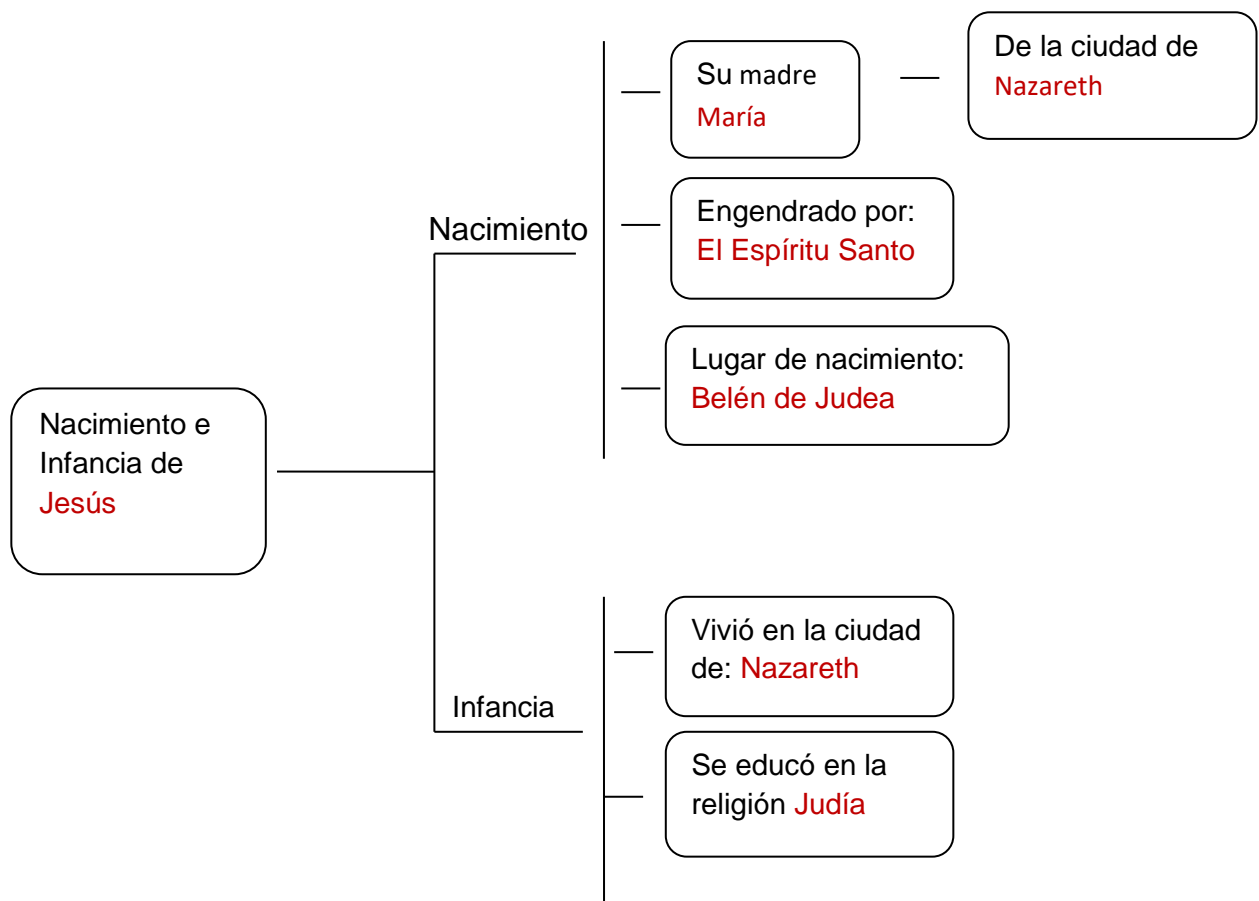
Nacimiento e Infancia de Jesús

Nacimiento

Su madre María

De la ciudad de Nazareth

Engendrado por: El Espíritu Santo

Lugar de nacimiento: Belén de Judea

Infancia

Vivió en la ciudad de: Nazareth

Se educó en la religión Judía